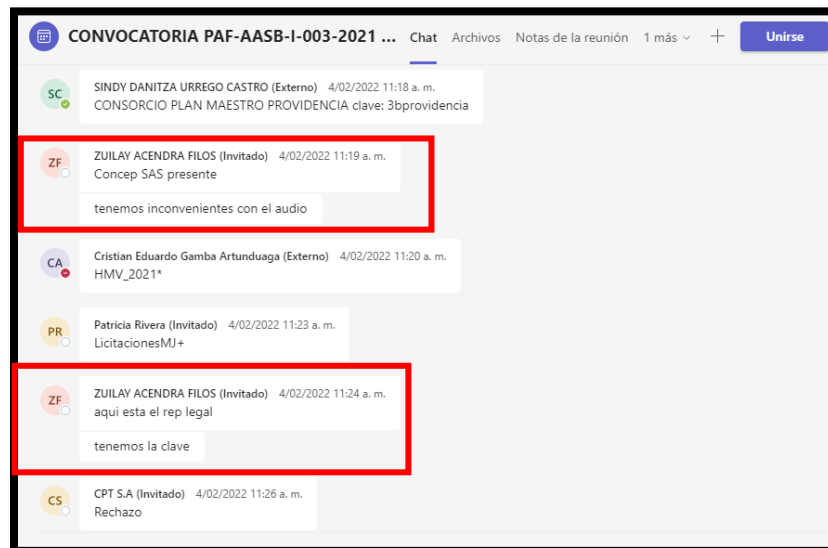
CONVOCATORIA PAF-AASB-I-003-2021 ... Chat Archivos Notas de la reunión 1 más + Unirse

SC SINDY DANITZA URREGO CASTRO (Externo) 4/02/2022 11:18 a. m.
CONSORCIO PLAN MAESTRO PROVIDENCIA clave: 3bprovidencia

ZF ZUILAY ACENDRA FILOS (Invitado) 4/02/2022 11:19 a. m.
Concep SAS presente

tenemos inconvenientes con el audio

CA Cristian Eduardo Gamba Artunduaga (Externo) 4/02/2022 11:20 a. m.
HMV_2021*

PR Patricia Rivera (Invitado) 4/02/2022 11:23 a. m.
LicitacionesMJ+

ZF ZUILAY ACENDRA FILOS (Invitado) 4/02/2022 11:24 a. m.
aqui esta el rep legal

tenemos la clave

CS CPT S.A (Invitado) 4/02/2022 11:26 a. m.
Rechazo